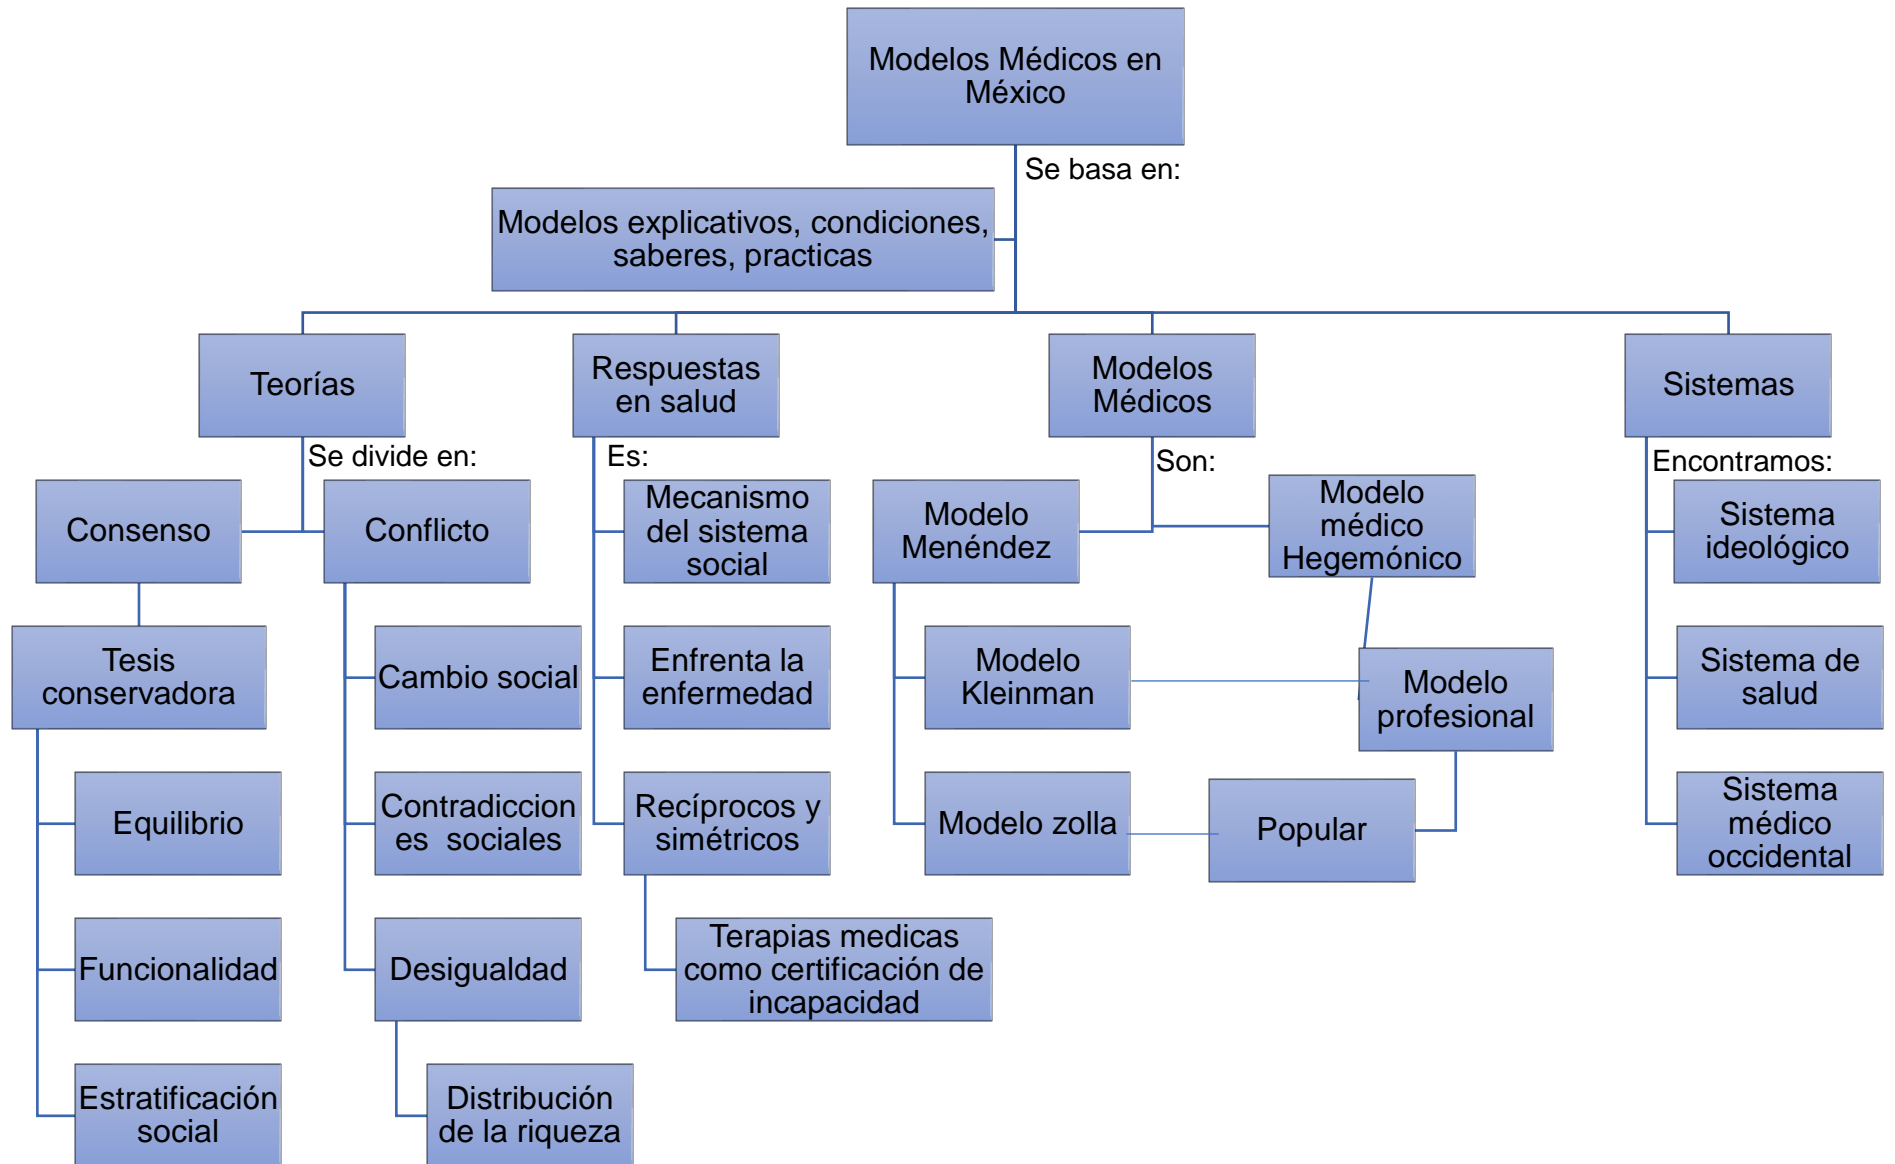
Modelos Médicos en México

Se basa en:

Modelos explicativos, condiciones, saberes, practicas

Teorías

Respuestas en salud

Modelos Médicos

Sistemas

Se divide en:

Consenso

Conflicto

Tesis conservadora

Equilibrio

Funcionalidad

Estratificación social

Cambio social

Contradicciones sociales

Desigualdad

Distribución de la riqueza

Es:

Mecanismo del sistema social

Enfrenta la enfermedad

Recíprocos y simétricos

Terapias medicas como certificación de incapacidad

Son:

Modelo Menéndez

Modelo médico Hegemónico

Modelo Kleinman

Modelo profesional

Modelo zolla

Popular

Encontramos:

Sistema ideológico

Sistema de salud

Sistema médico occidental